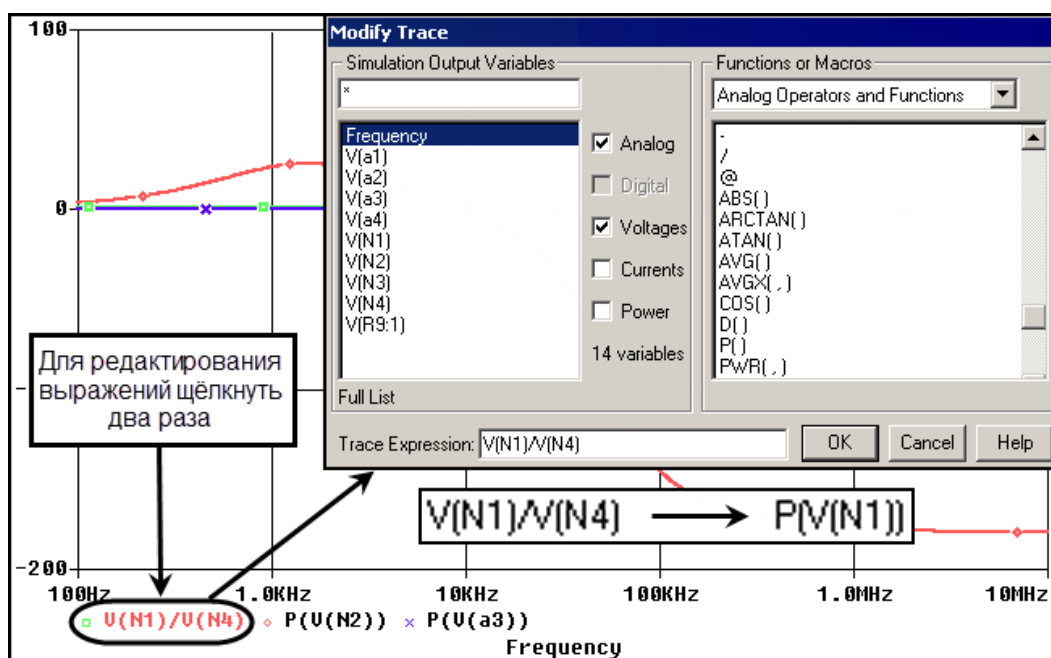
100

0

-200

Modify Trace

Simulation Output Variables

*

Frequency
V(a1)
V(a2)
V(a3)
V(a4)
V(N1)
V(N2)
V(N3)
V(N4)
V(R9:1)

Analog
Digital
Voltages
Currents
Power

14 variables

Full List

Functions or Macros

Analog Operators and Functions

-
/
@
ABS()
ARCTAN()
ATAN()
AVG()
AVGX( , )
COS()
D()
P()
PWR( , )

Trace Expression: V(N1)/V(N4)

OK

Cancel

Help

Для редактирования выражений щёлкнуть два раза

V(N1)/V(N4) → P(V(N1))

100Hz 1.0KHz 10KHz 100KHz 1.0MHz 10MHz

V(N1)/V(N4) P(V(N2)) P(V(a3))

Frequency